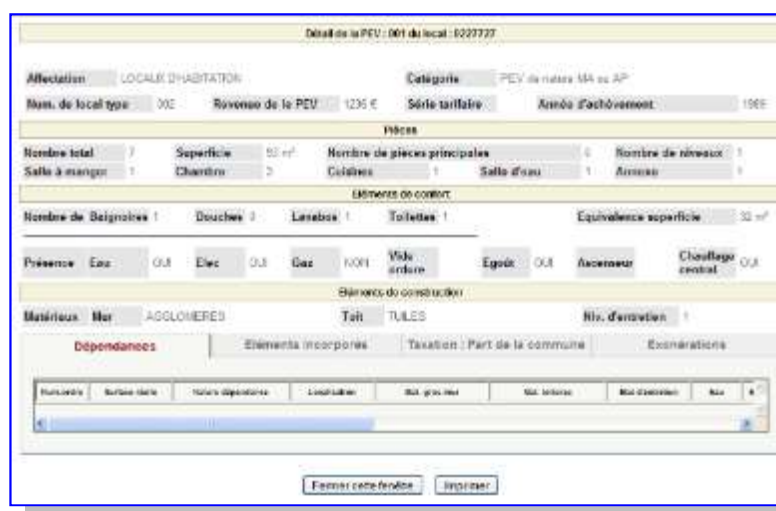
Détail de la PEV : 001 du local : 0227727

Affectation LOCAUX D'HABITATION
Catégorie PEV de nature MA ou AP
Num. de local type 002
Revenue de la PEV 1236 €
Série tarifaire
Année d'achèvement 1969

Pièces

Nombre total 7
Superficie 93 m²
Nombre de pieces principales 4
Nombre de niveaux 1
Salle à manger 1
Chambre 3
Cuisines 1
Salle d'eau 1
Annexe 1

Eléments de confort

Nombre de Baignoires 1
Douches 0
Lavabos 1
Toilettes 1
Equivalence superficie 32 m²

Présence Eau OUI
Elec OUI
Gaz NON
Vide ordure
Egout OUI
Ascenseur
Chauffage central OUI

Eléments de construction

Matériaux Mur AGGLOMERES
Toit TUILES
Niv. d'entretien 1

Dépendances | Eléments incorporés | Taxation : Part de la commune | Exonérations

| Numéro | Surface réelle | Nature dépendance | Coefficient | Mat. gros mur | Mat. toiture | Niv. d'entretien | Nav |
|---|---|---|---|---|---|---|---|

Fermer cette fenêtre | Imprimer